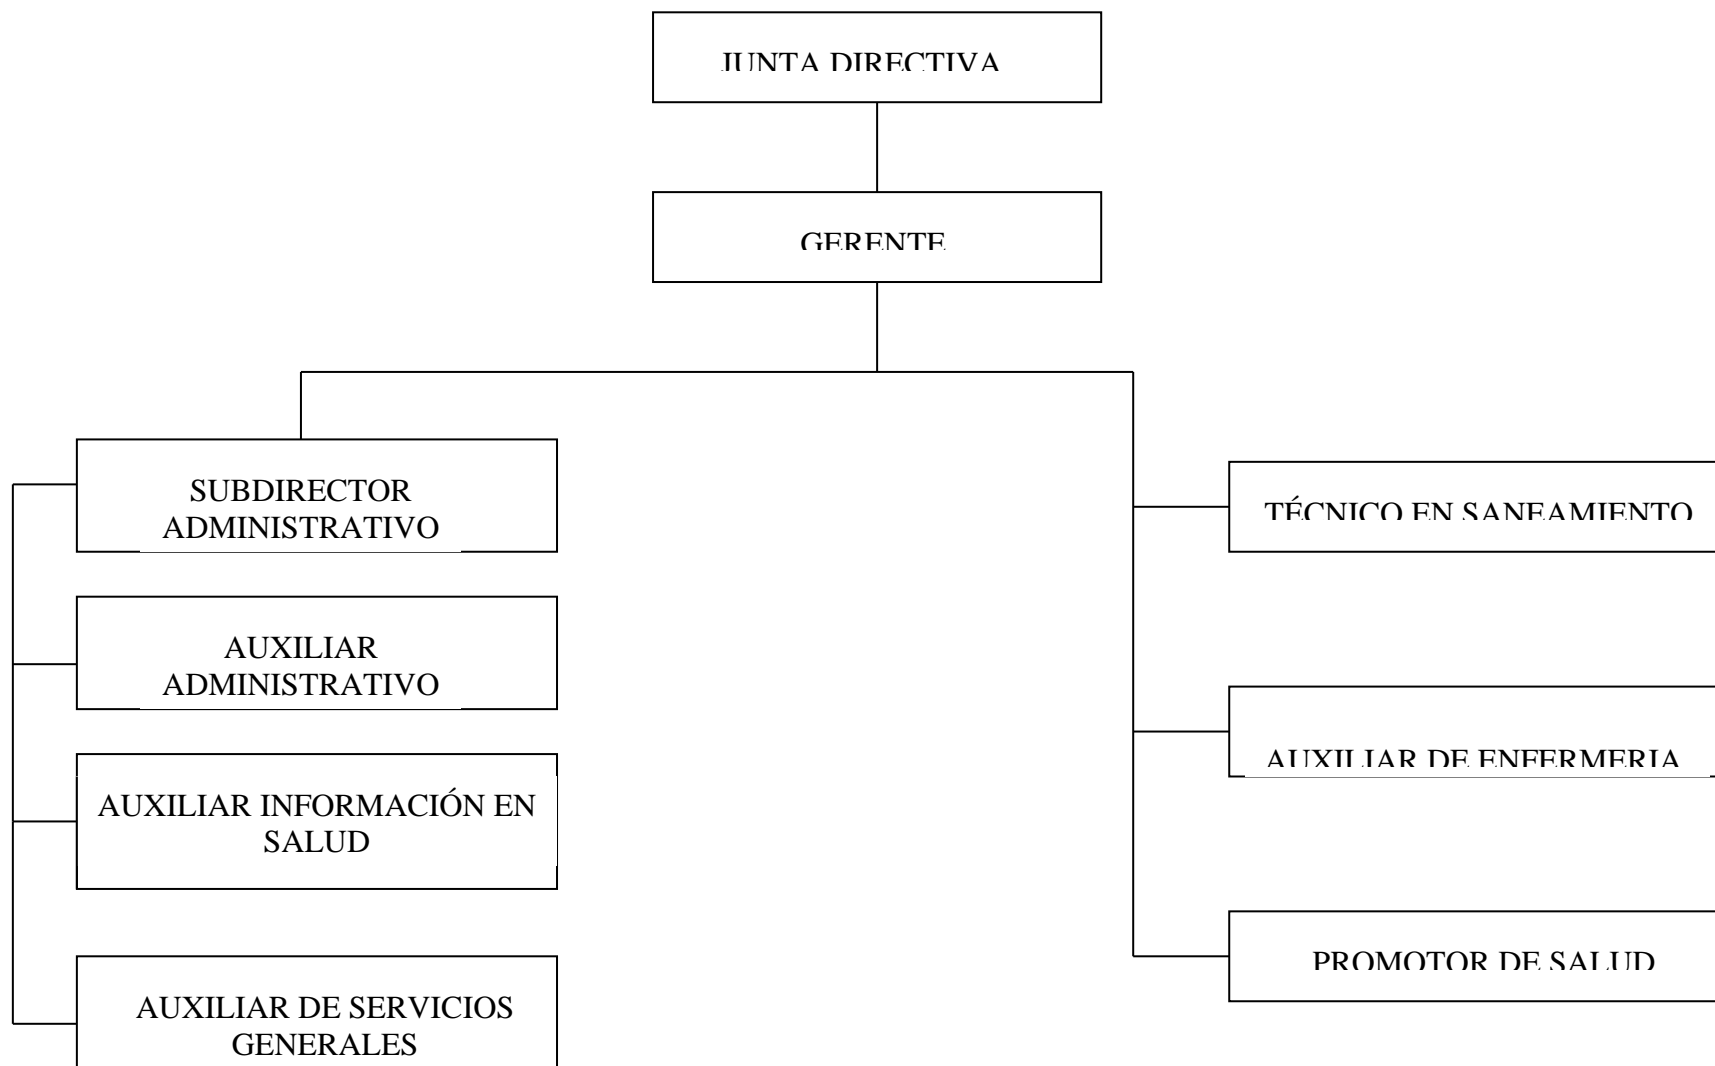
JUNTA DIRECTIVA

GERENTE

SUBDIRECTOR ADMINISTRATIVO

AUXILIAR ADMINISTRATIVO

AUXILIAR INFORMACIÓN EN SALUD

AUXILIAR DE SERVICIOS GENERALES

TÉCNICO EN SANEAMIENTO

AUXILIAR DE ENFERMERIA

PROMOTOR DE SALUD